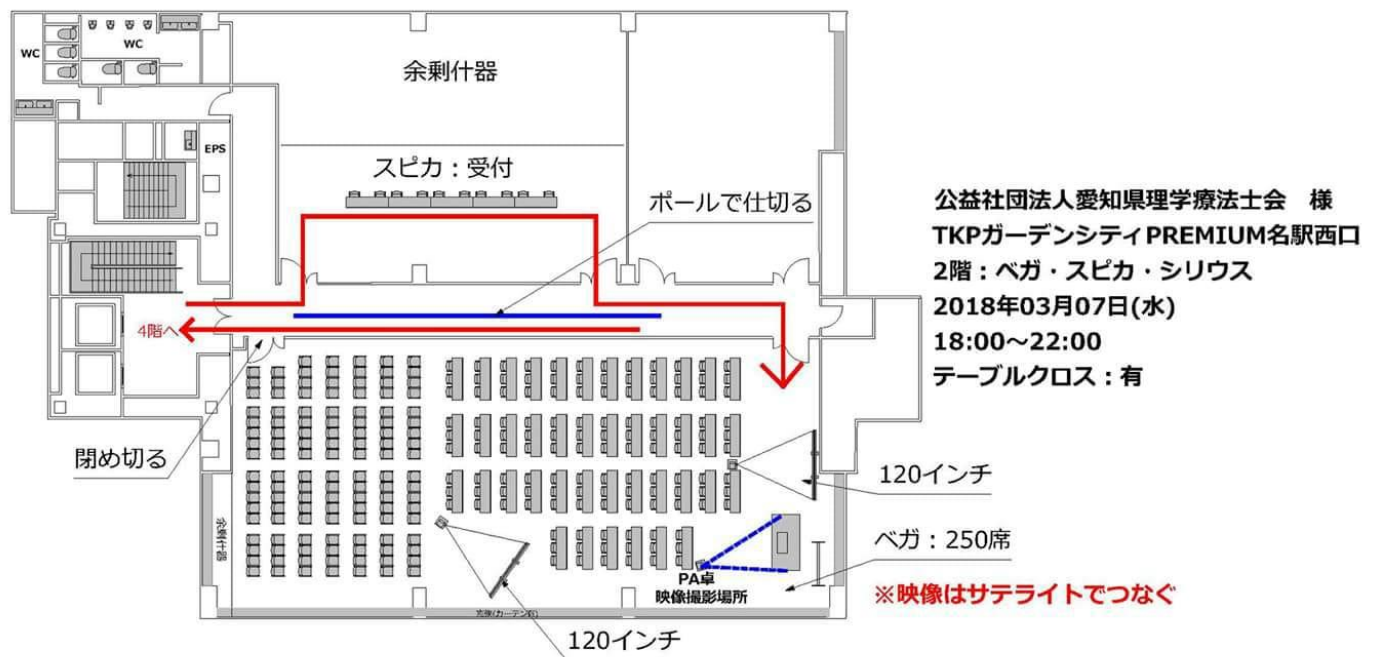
WC
WC
EPS
余剰什器
スピカ：受付
ポールで仕切る
4階へ
閉め切る
余剰什器
120インチ
ベガ：250席
PA卓
映像撮影場所
120インチ
公益社団法人愛知県理学療法士会　様
TKPガーデンシティPREMIUM名駅西口
2階：ベガ・スピカ・シリウス
2018年03月07日(水)
18:00～22:00
テーブルクロス：有
※映像はサテライトでつなぐ